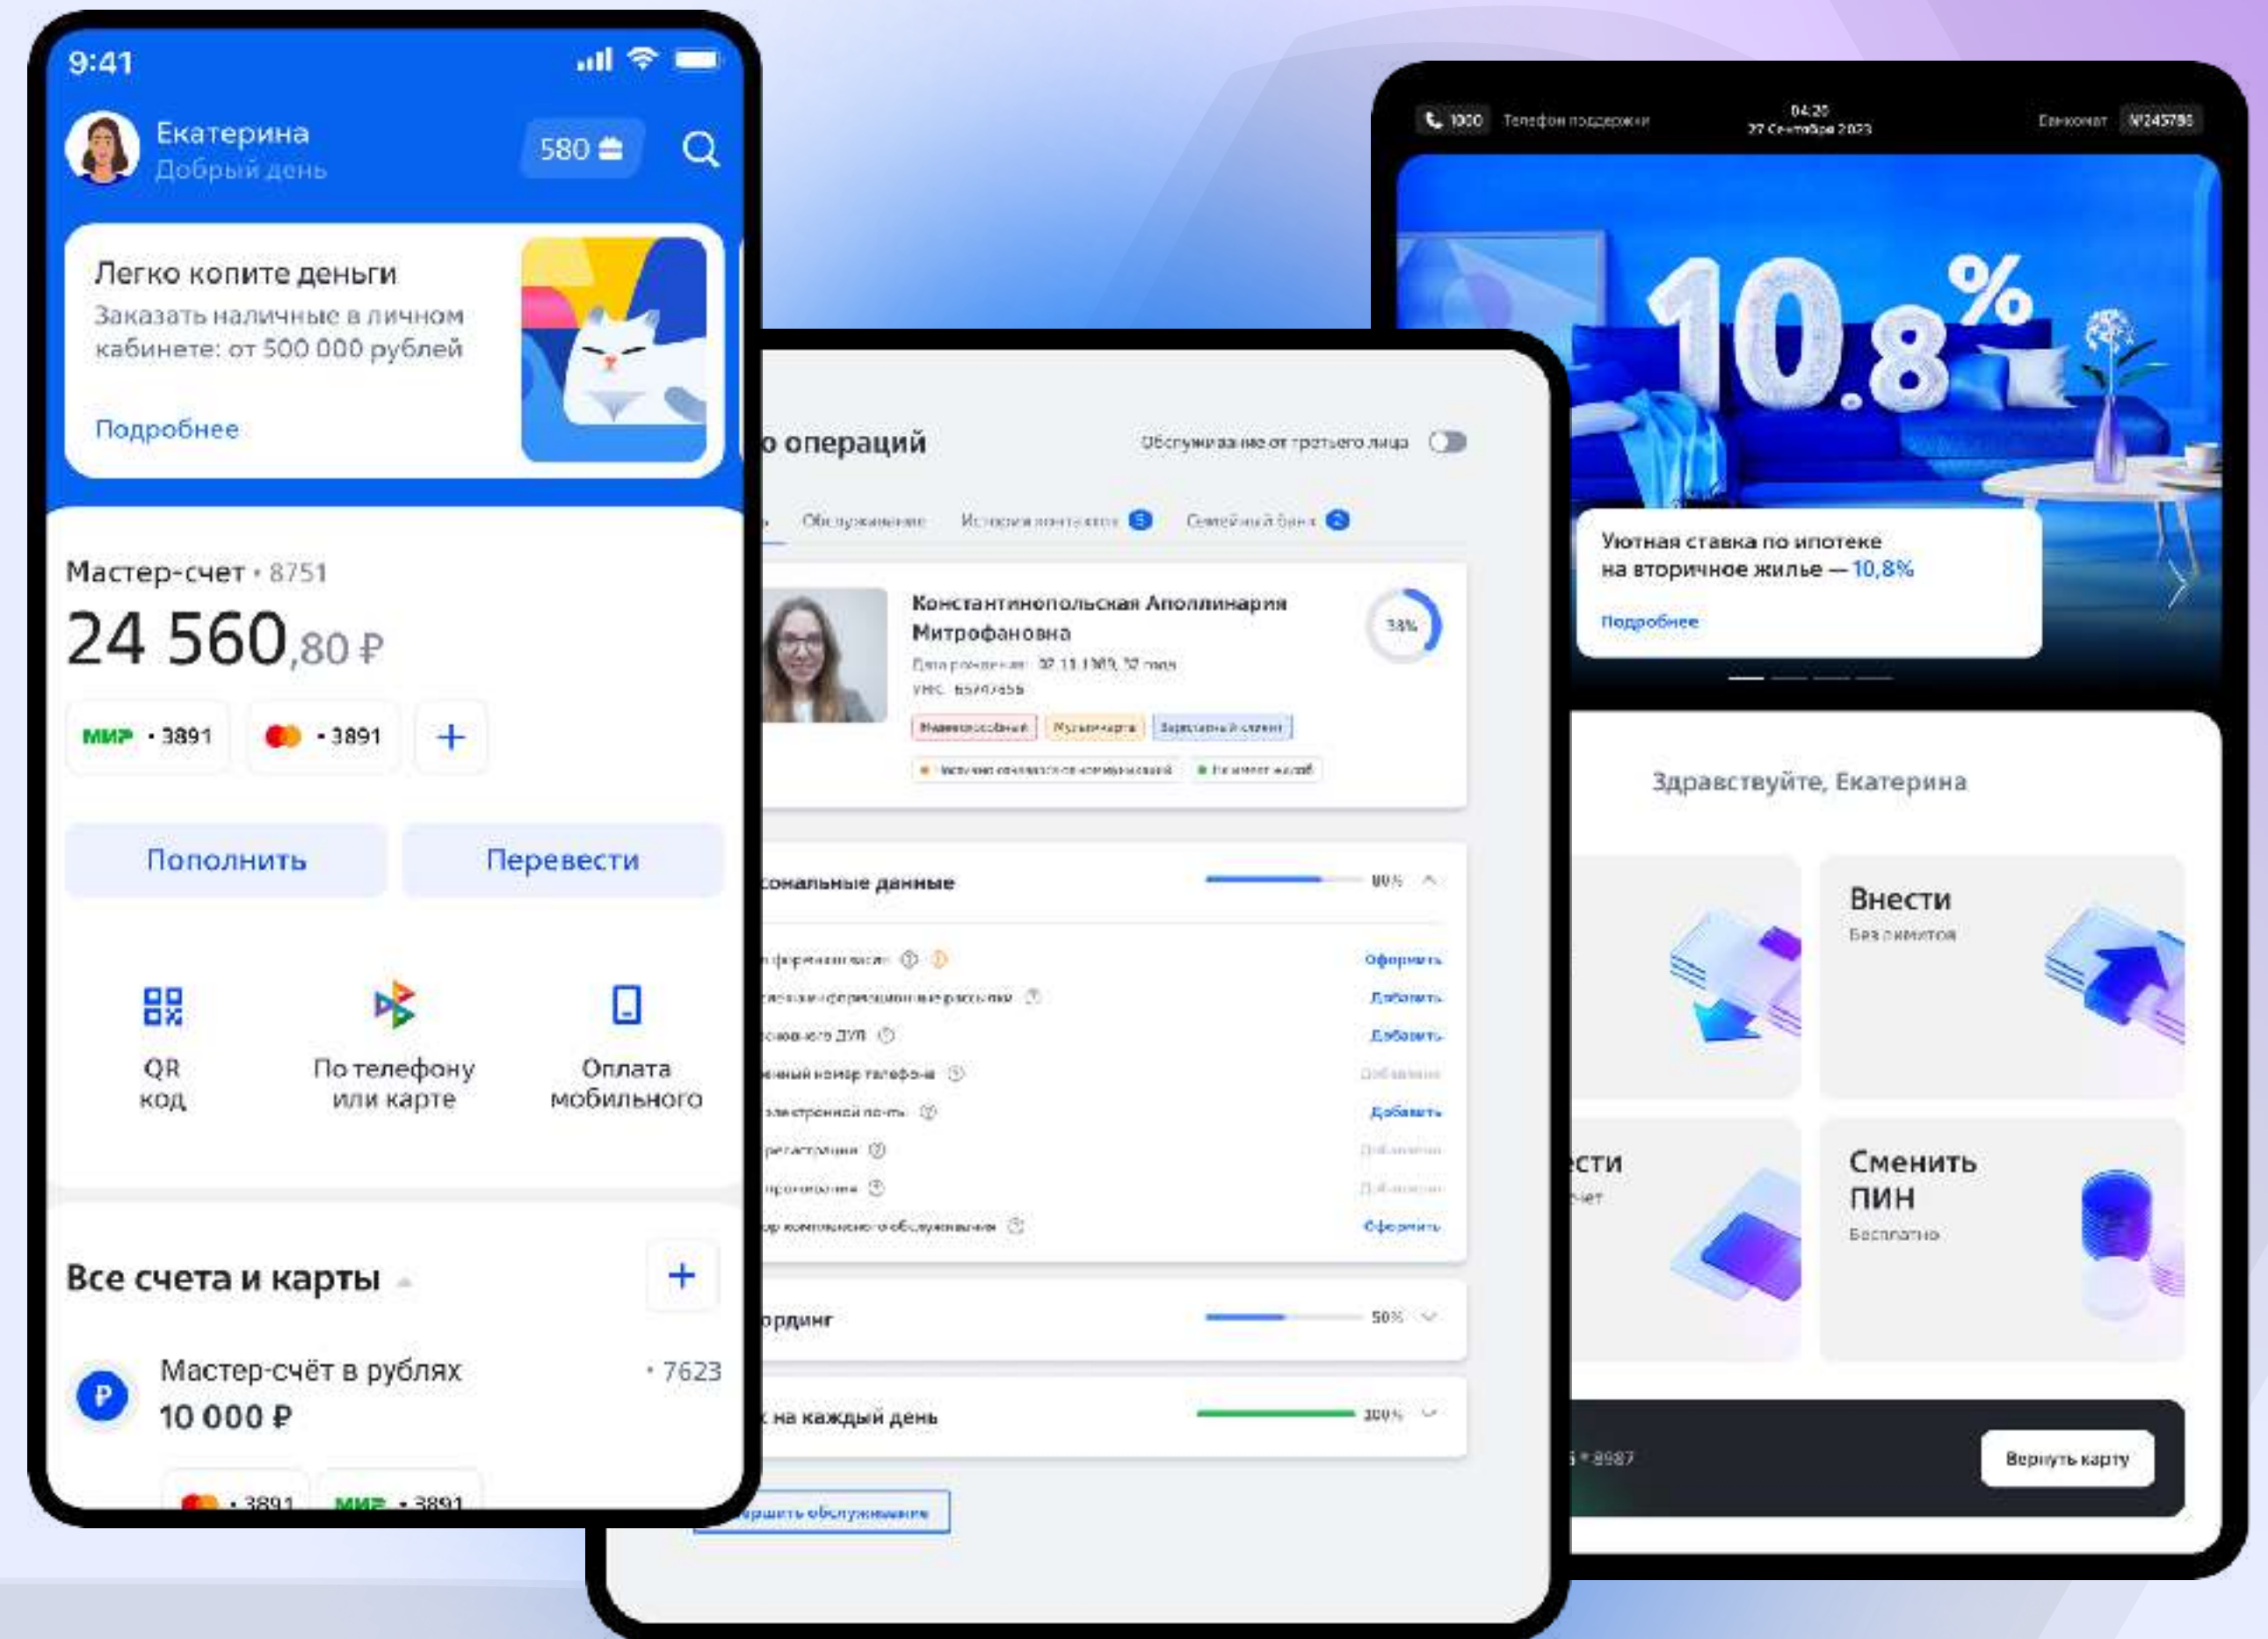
9:41

Екатерина
Добрый день

580

Легко копите деньги
Заказать наличные в личном кабинете: от 500 000 рублей

Подробнее

Мастер-счет • 8751
24 560,80 ₽

МИР • 3891
• 3891
+

Пополнить
Перевести

QR код
По телефону или карте
Оплата мобильного

Все счета и карты
+

Мастер-счёт в рублях
• 7623
10 000 ₽

• 3891
МИР • 3891

о операций
Обслуживание от третьего лица

Обслуживание
История контактов
Семейный банк

Константинопольская Аполлинария Митрофановна
Дата рождения: 12.11.1989, 32 года
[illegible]
33%

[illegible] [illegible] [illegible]
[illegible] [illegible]

сональные данные
80%

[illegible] Оформить
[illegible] Добавить
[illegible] Добавить
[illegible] Добавлено
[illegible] Добавить
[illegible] Добавлено
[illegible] Добавлено
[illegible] Оформить

ординг
50%

на каждый день
100%

ршить обслуживание

1000 Телефон поддержки
04:20
27 Сентября 2023
Банкомат №245786

10,8%

Уютная ставка по ипотеке на вторичное жилье — 10,8%
Подробнее

Здравствуйте, Екатерина

Внести
Без лимитов

ести
чет

Сменить ПИН
Бесплатно

• 8987
Вернуть карту